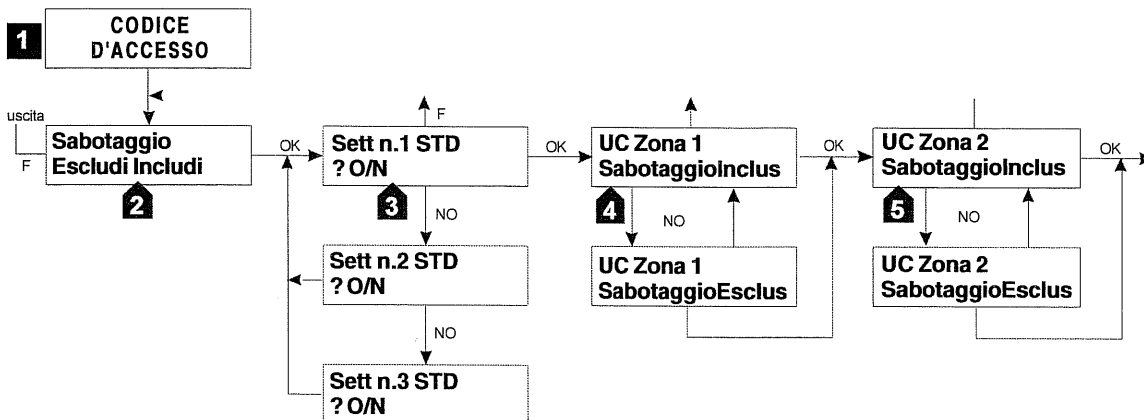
1 CODICE D'ACCESSO

uscita
F
Sabotaggio Escludi Includi
2

OK

F
Sett n.1 STD ? O/N
3
NO
Sett n.2 STD ? O/N
NO
Sett n.3 STD ? O/N

OK
UC Zona 1 SabotaggioInclus
4
NO
UC Zona 1 SabotaggioEsclus

OK
UC Zona 2 SabotaggioInclus
5
NO
UC Zona 2 SabotaggioEsclus

OK